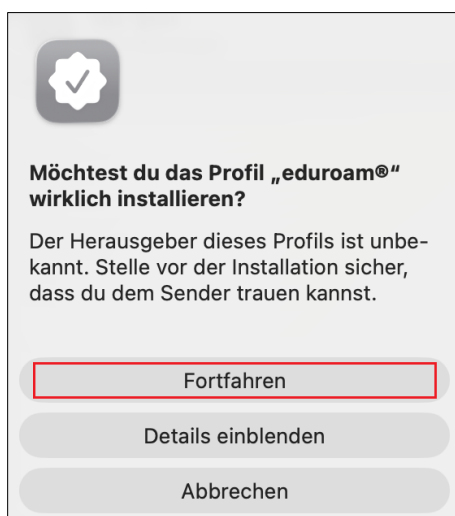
Möchtest du das Profil „eduroam®“ wirklich installieren?

Der Herausgeber dieses Profils ist unbekannt. Stelle vor der Installation sicher, dass du dem Sender trauen kannst.

Fortfahren

Details einblenden

Abbrechen